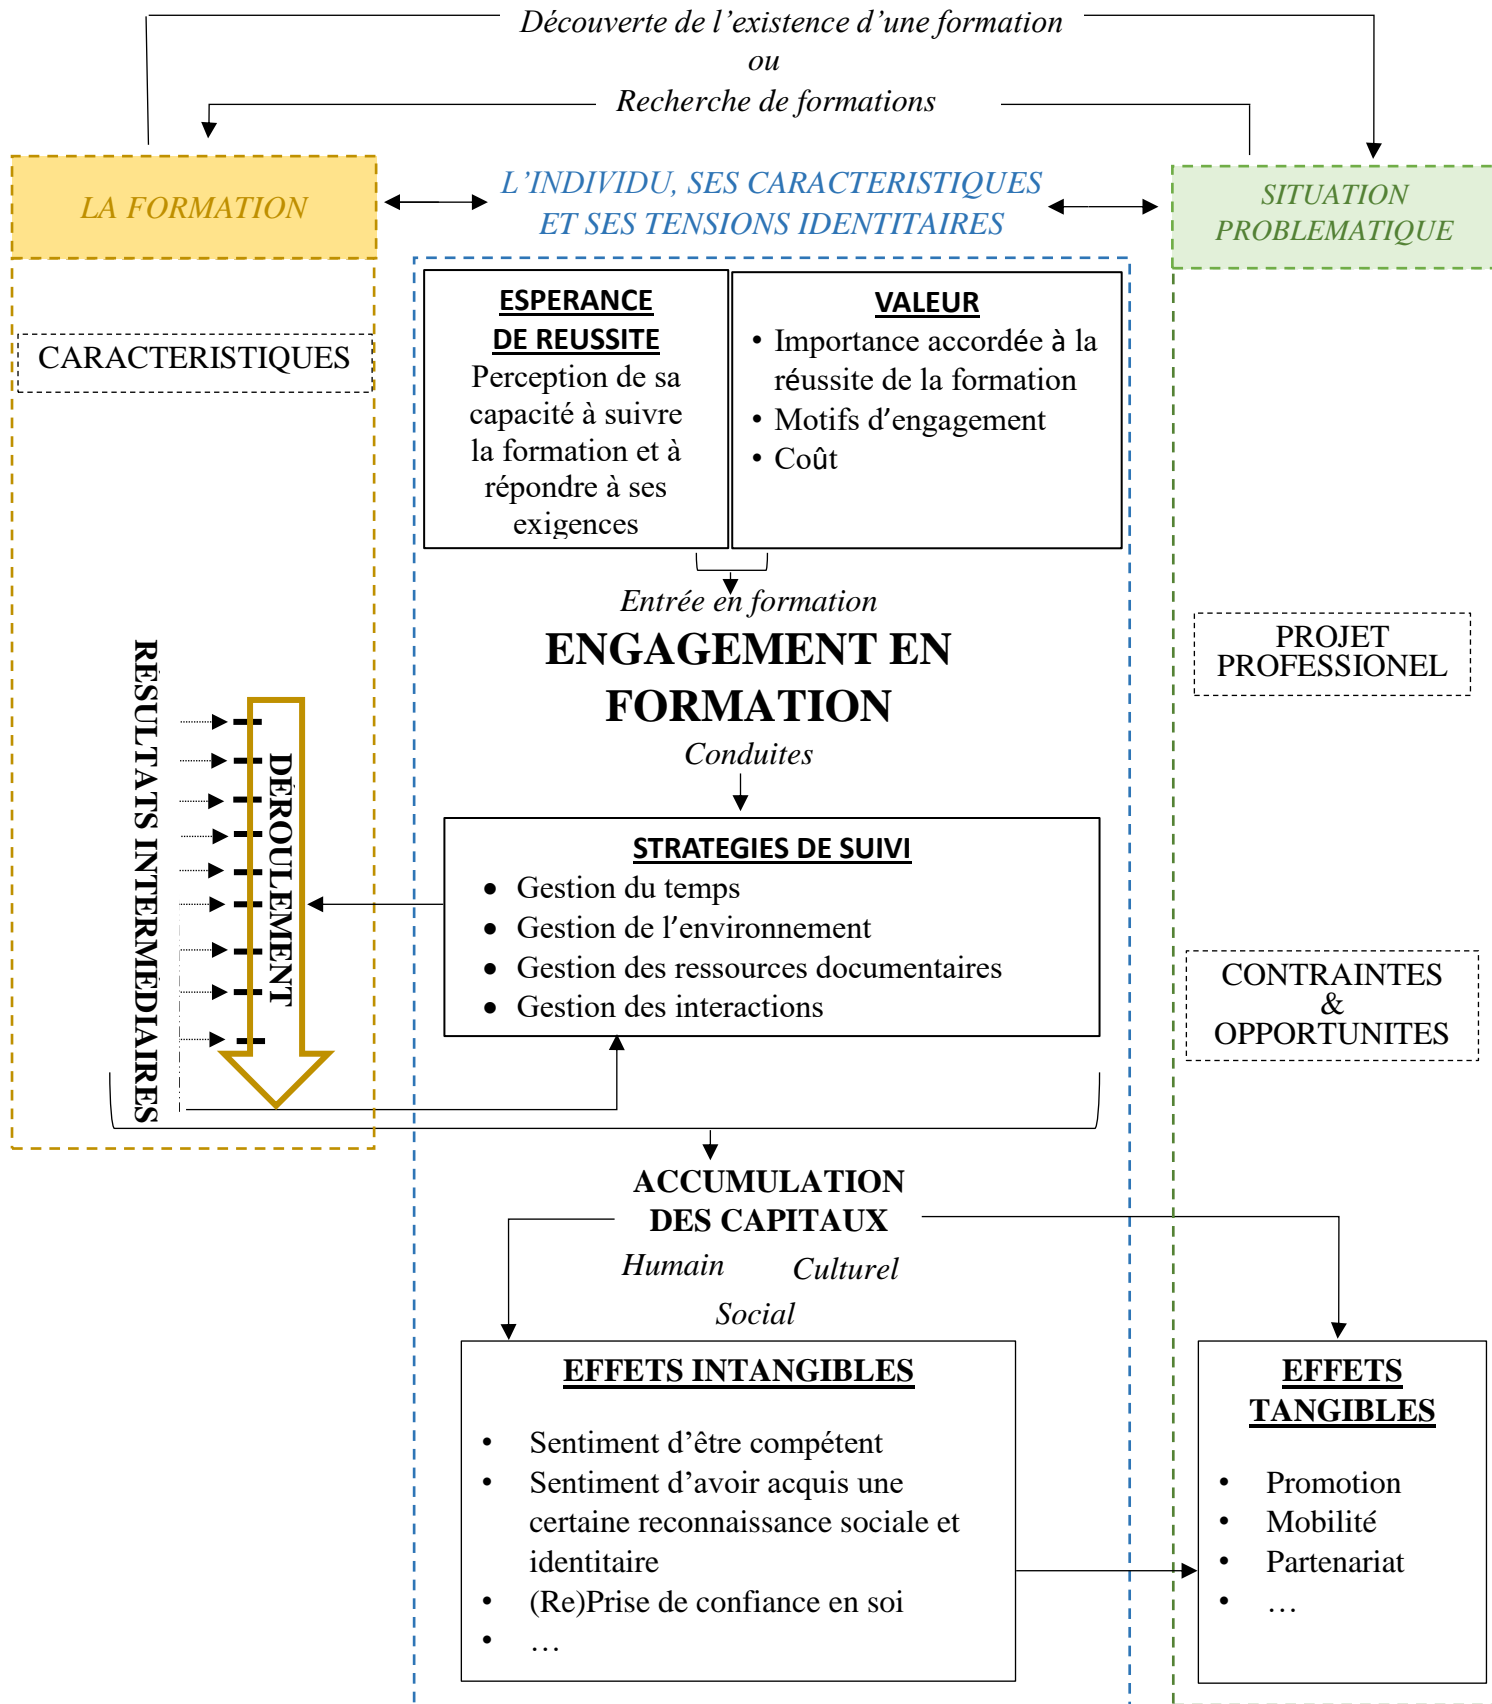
Découverte de l'existence d'une formation
ou
Recherche de formations

LA FORMATION

L'INDIVIDU, SES CARACTERISTIQUES
ET SES TENSIONS IDENTITAIRES

SITUATION
PROBLEMATIQUE

CARACTERISTIQUES

ESPERANCE
DE REUSSITE
Perception de sa capacité à suivre la formation et à répondre à ses exigences

VALEUR
• Importance accordée à la réussite de la formation
• Motifs d'engagement
• Coût

Entrée en formation
ENGAGEMENT EN FORMATION
Conduites

PROJET PROFESSIONEL

RÉSULTATS INTERMÉDIAIRES

DÉROULEMENT

STRATEGIES DE SUIVI
• Gestion du temps
• Gestion de l'environnement
• Gestion des ressources documentaires
• Gestion des interactions

CONTRAINTES
&
OPPORTUNITES

ACCUMULATION
DES CAPITAUX
Humain Culturel
Social

EFFETS INTANGIBLES
• Sentiment d'être compétent
• Sentiment d'avoir acquis une certaine reconnaissance sociale et identitaire
• (Re)Prise de confiance en soi
• …

EFFETS TANGIBLES
• Promotion
• Mobilité
• Partenariat
• …